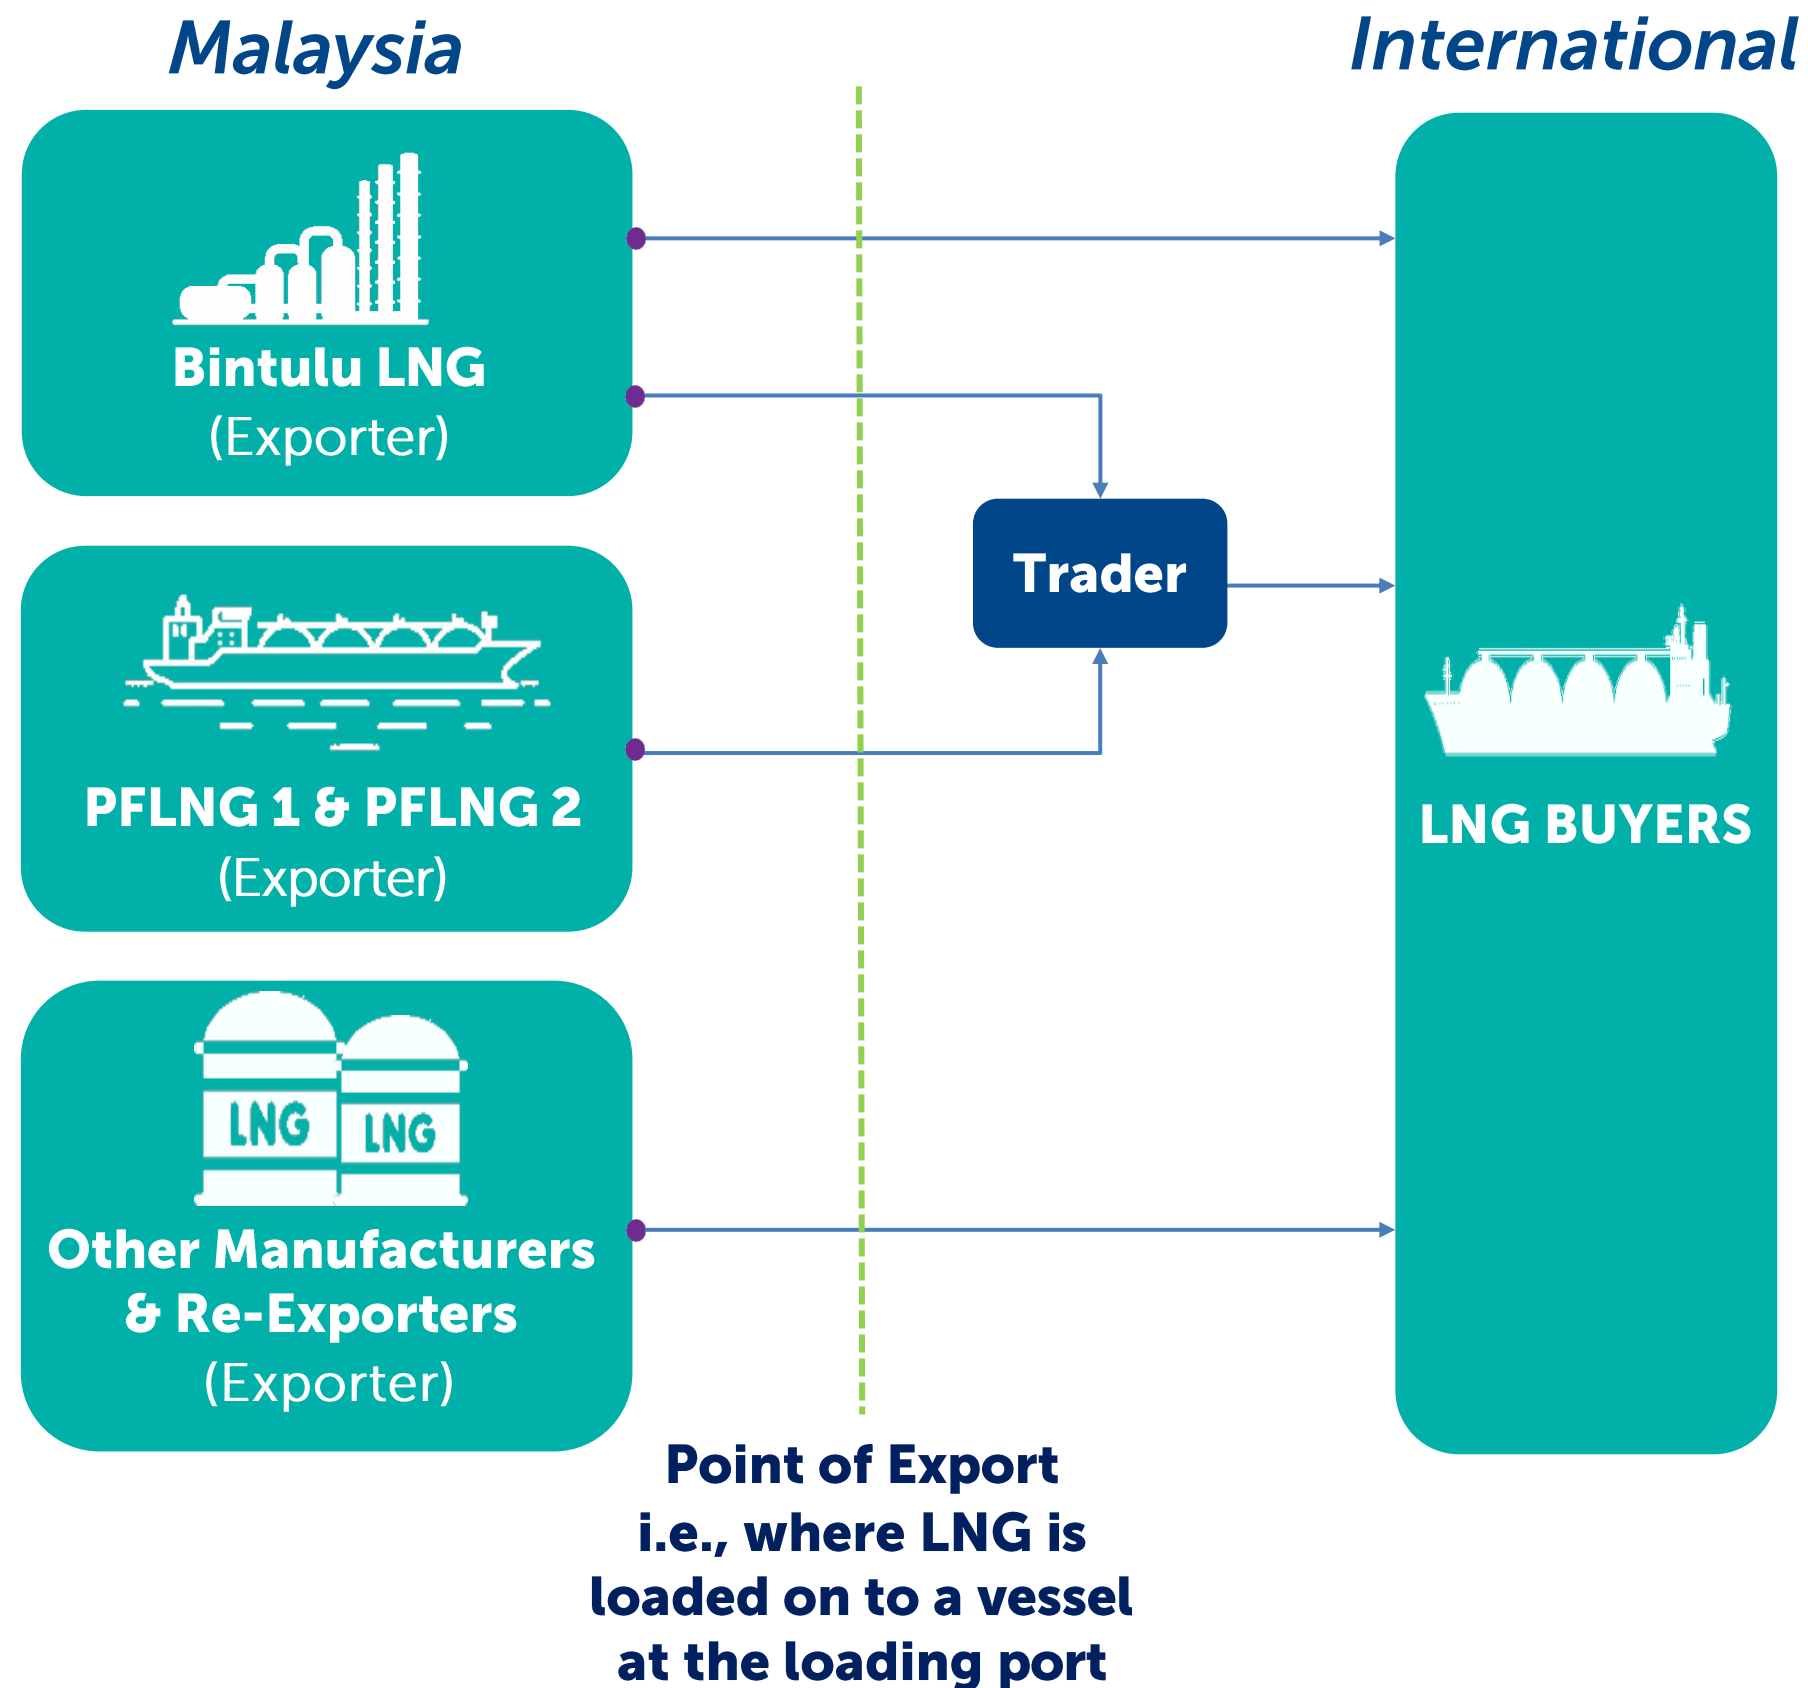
Malaysia

International

Bintulu LNG
(Exporter)

PFLNG 1 & PFLNG 2
(Exporter)

LNG LNG

Other Manufacturers & Re-Exporters
(Exporter)

Trader

LNG BUYERS

Point of Export
i.e., where LNG is loaded on to a vessel at the loading port